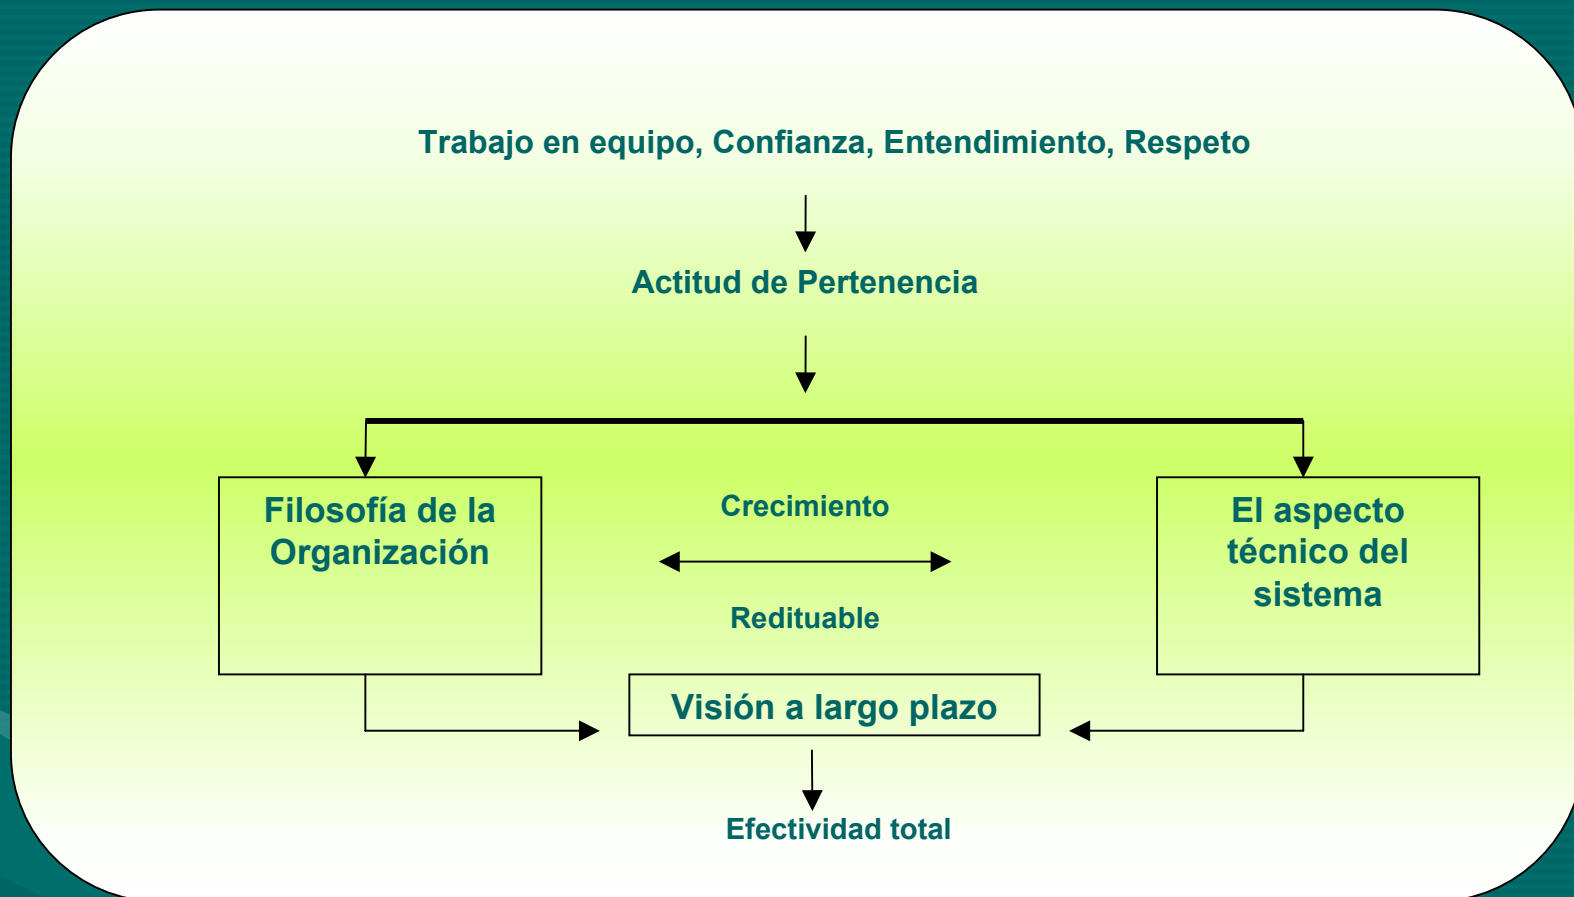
Trabajo en equipo, Confianza, Entendimiento, Respeto

Actitud de Pertenencia

Filosofía de la Organización

Crecimiento

Redituable

El aspecto técnico del sistema

Visión a largo plazo

Efectividad total